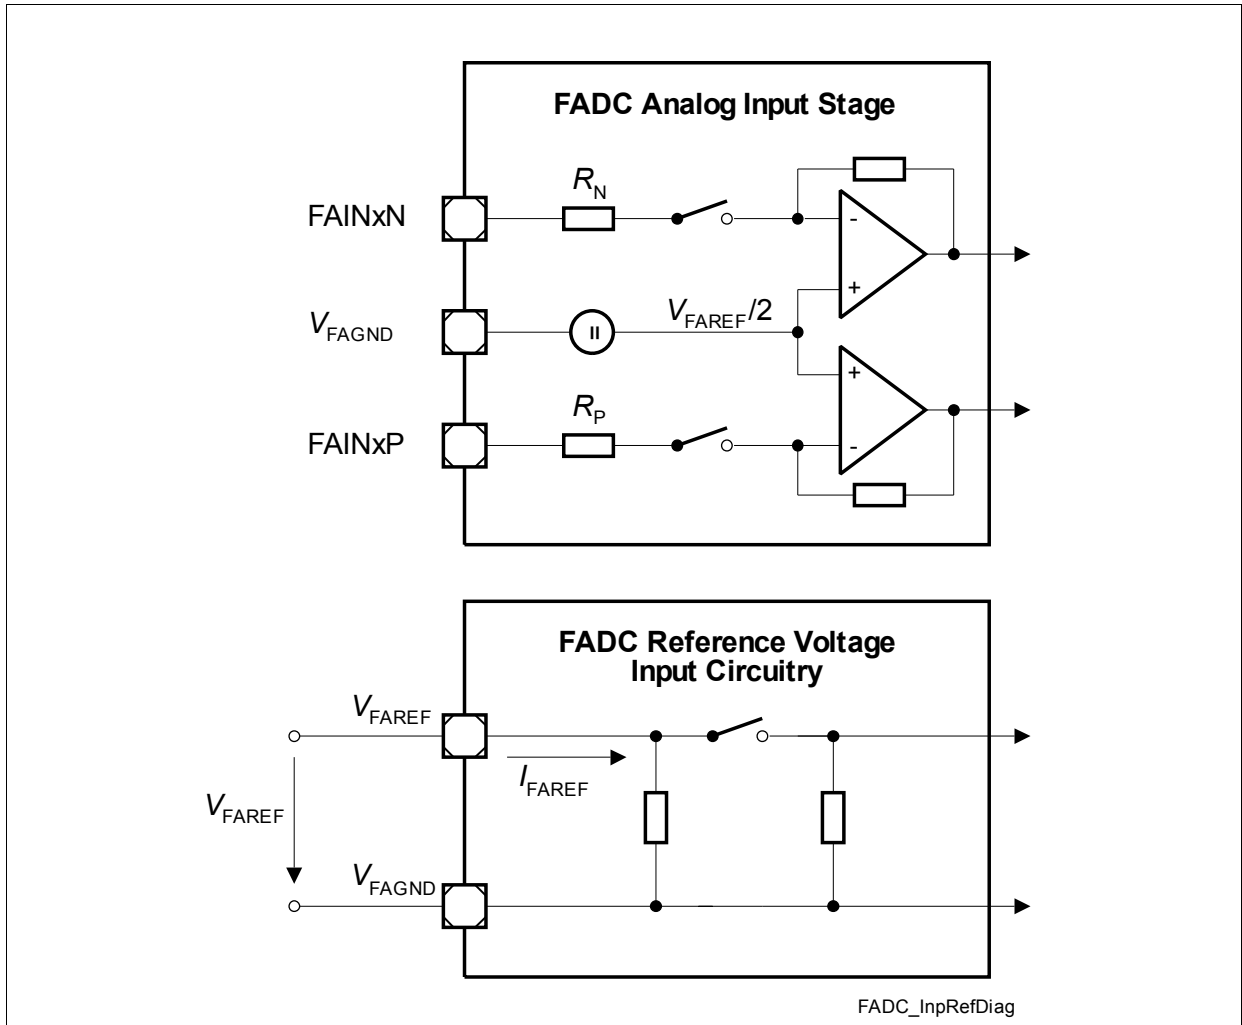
FADC Analog Input Stage

$R_N$

FAINxN

-

+

$V_{FAGND}$

$V_{FAREF}/2$

+

$R_P$

FAINxP

-

FADC Reference Voltage Input Circuitry

$V_{FAREF}$

$I_{FAREF}$

$V_{FAREF}$

$V_{FAGND}$

FADC_InpRefDiag